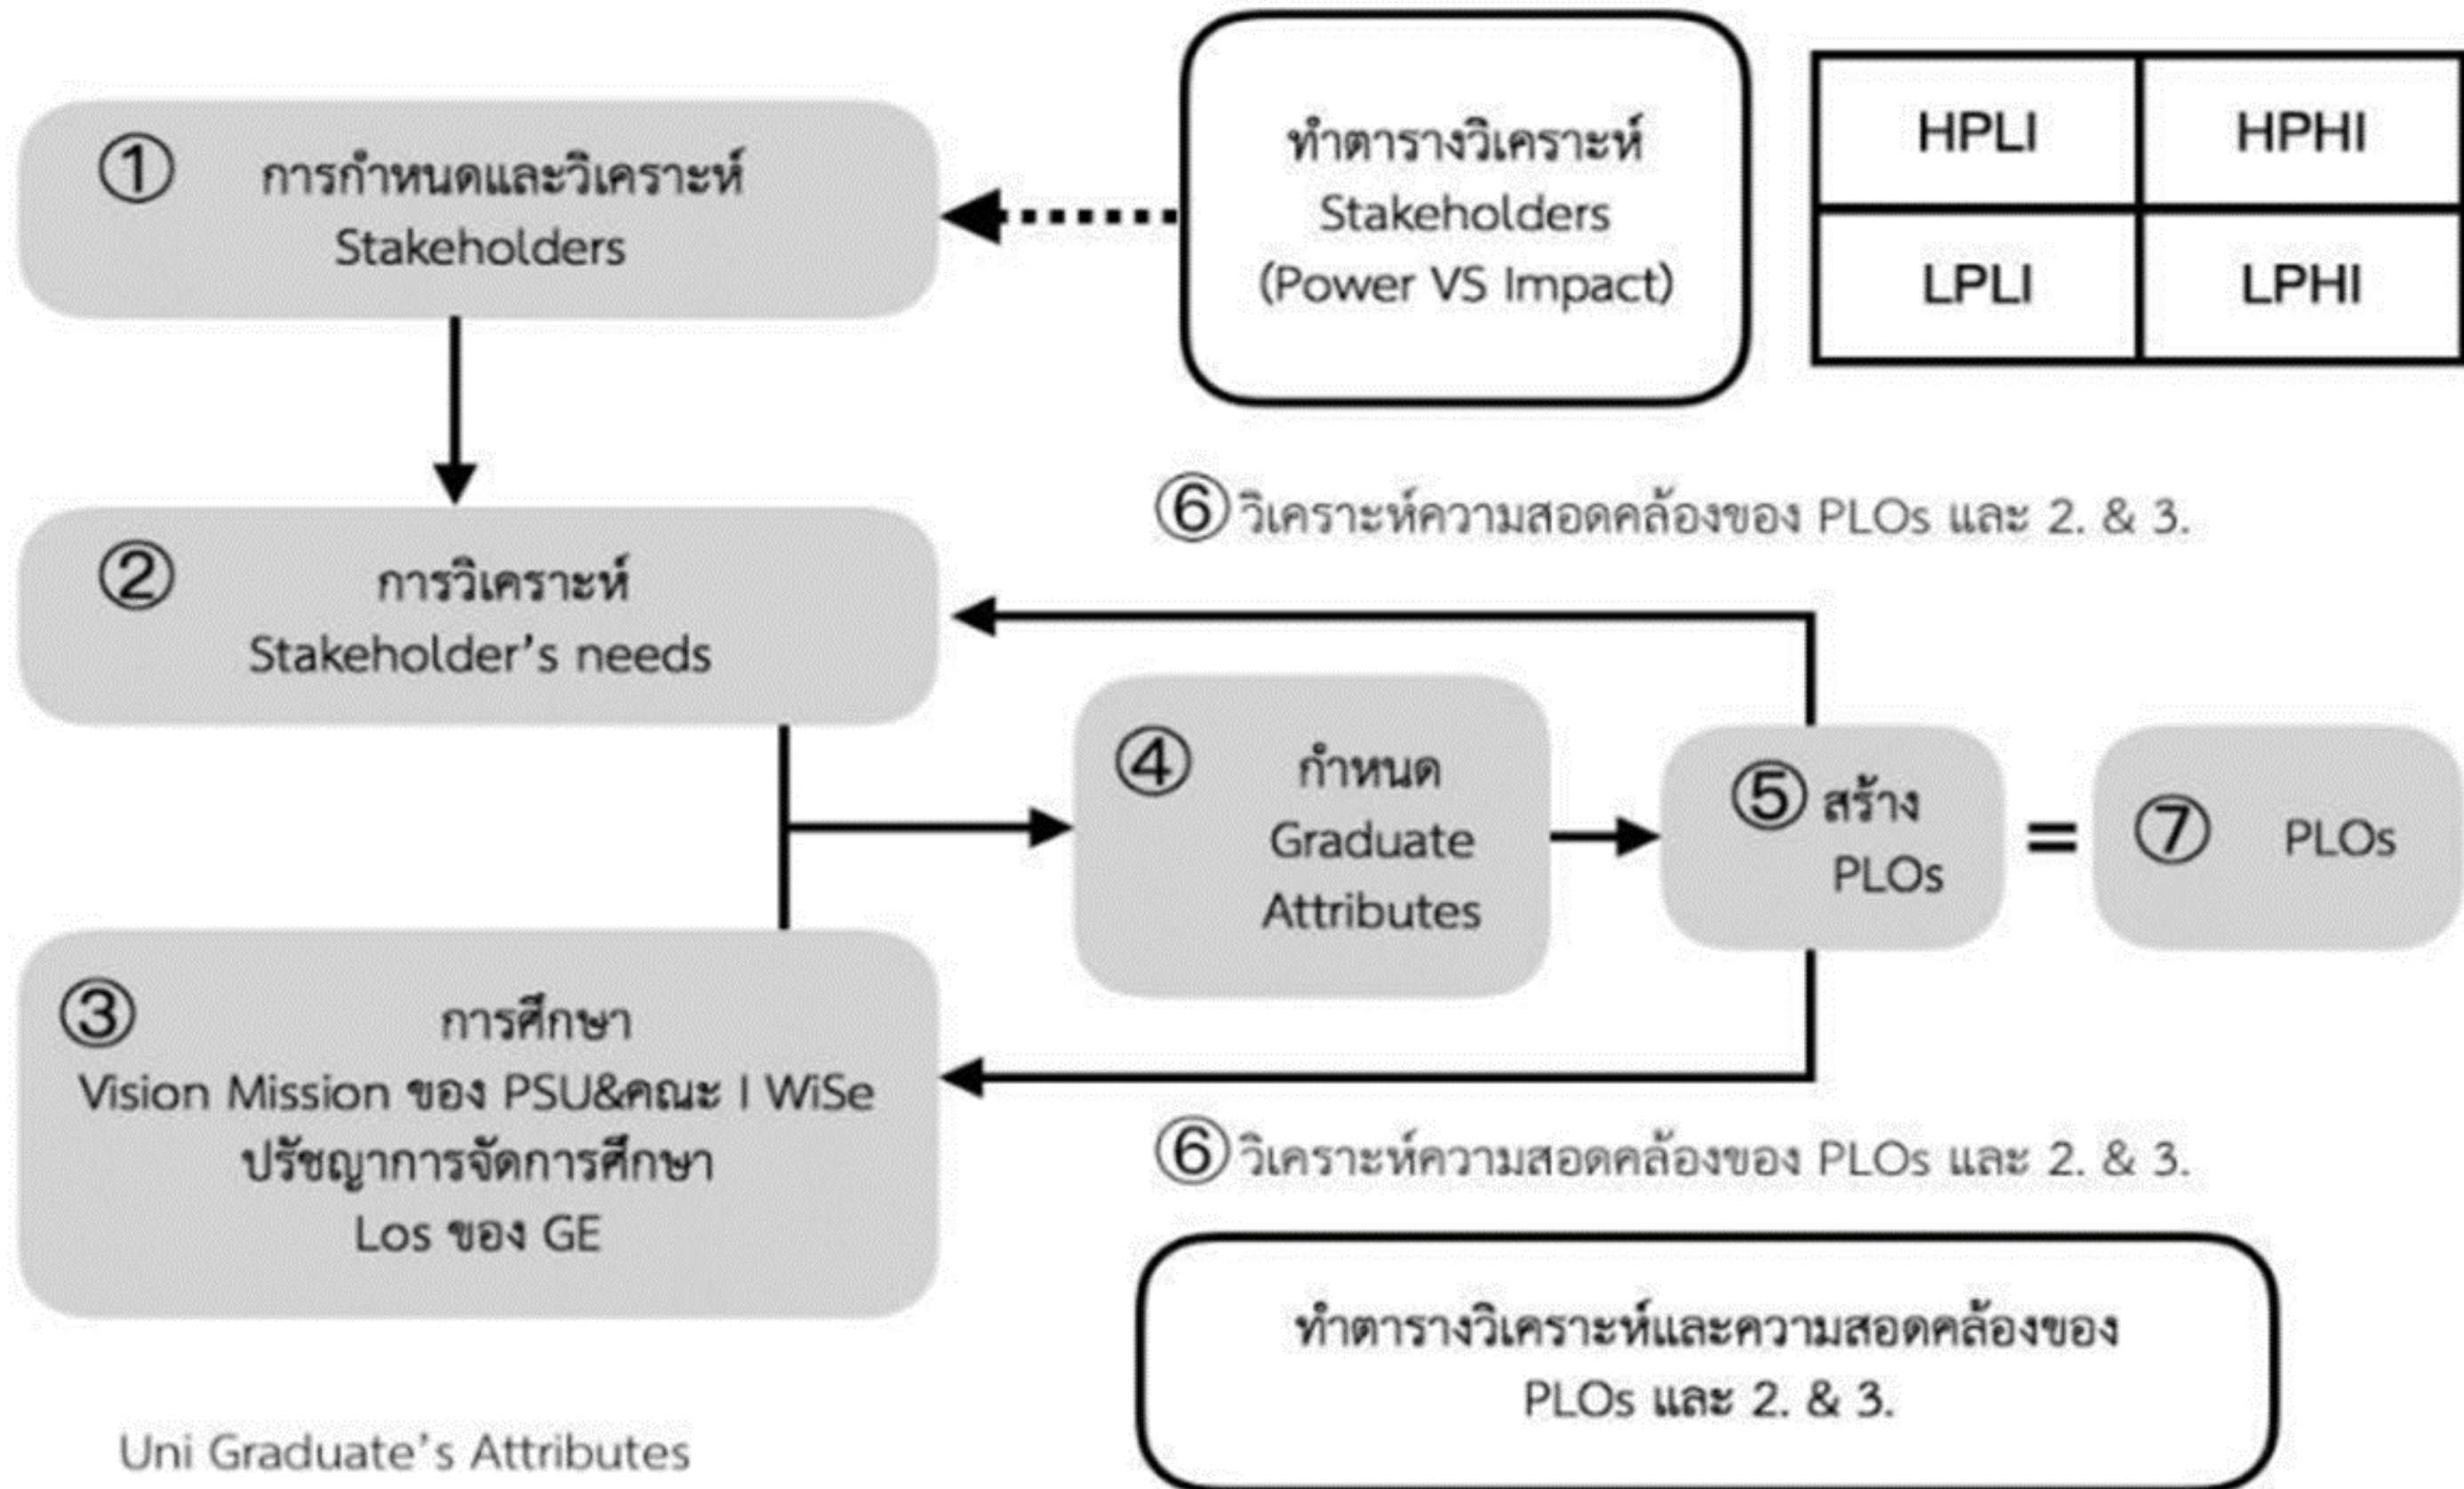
① การกำหนดและวิเคราะห์ Stakeholders

ทำตารางวิเคราะห์ Stakeholders (Power VS Impact)

| HPLI | HPHI |
|---|---|
| LPLI | LPHI |

⑥ วิเคราะห์ความสอดคล้องของ PLOs และ 2. & 3.

② การวิเคราะห์ Stakeholder's needs

④ กำหนด Graduate Attributes

⑤ สร้าง PLOs

=

⑦ PLOs

③ การศึกษา Vision Mission ของ PSU&คณะ I WiSe ปรัชญาการจัดการศึกษา Los ของ GE

⑥ วิเคราะห์ความสอดคล้องของ PLOs และ 2. & 3.

ทำตารางวิเคราะห์และความสอดคล้องของ PLOs และ 2. & 3.

Uni Graduate's Attributes